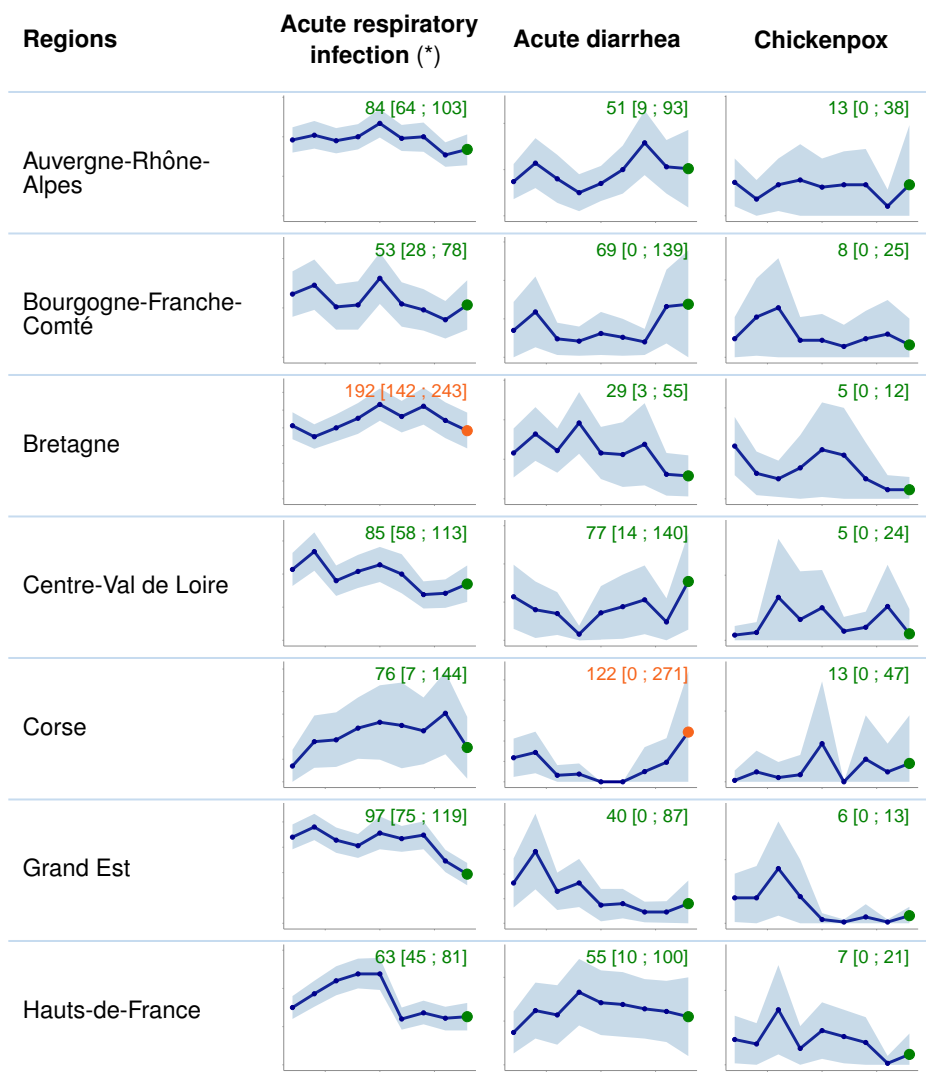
| Regions | Acute respiratory infection (*) | Acute diarrhea | Chickenpox |
|---|---|---|---|
| Auvergne-Rhône-Alpes | 84 [64 ; 103] | 51 [9 ; 93] | 13 [0 ; 38] |
| Bourgogne-Franche-Comté | 53 [28 ; 78] | 69 [0 ; 139] | 8 [0 ; 25] |
| Bretagne | 192 [142 ; 243] | 29 [3 ; 55] | 5 [0 ; 12] |
| Centre-Val de Loire | 85 [58 ; 113] | 77 [14 ; 140] | 5 [0 ; 24] |
| Corse | 76 [7 ; 144] | 122 [0 ; 271] | 13 [0 ; 47] |
| Grand Est | 97 [75 ; 119] | 40 [0 ; 87] | 6 [0 ; 13] |
| Hauts-de-France | 63 [45 ; 81] | 55 [10 ; 100] | 7 [0 ; 21] |